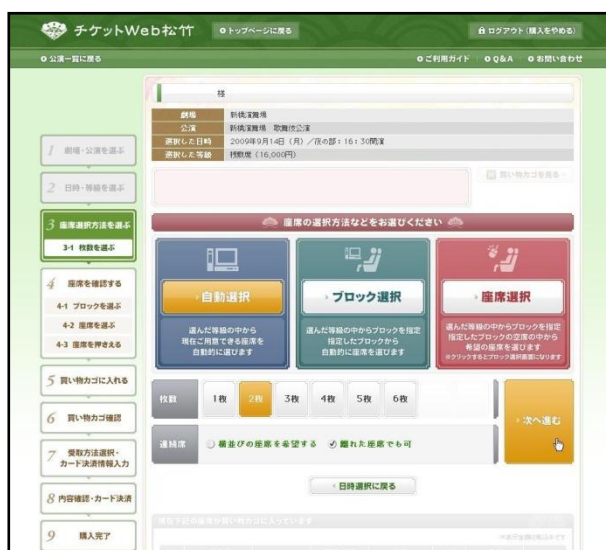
チケットWeb松竹　トップページに戻る　ログアウト（購入をやめる）

公演一覧に戻る　ご利用ガイド　Q&A　お問い合わせ

様

| 劇場 | 新橋演舞場 |
|---|---|
| 公演 | 新橋演舞場　歌舞伎公演 |
| 選択した日時 | 2009年9月14日（月）／夜の部：16：30開演 |
| 選択した等級 | 桟敷席（16,000円） |

1 劇場・公演を選ぶ
2 日時・等級を選ぶ
3 座席選択方法を選ぶ
3-1 枚数を選ぶ
4 座席を確認する
4-1 ブロックを選ぶ
4-2 座席を選ぶ
4-3 座席を押さえる
5 買い物カゴに入れる
6 買い物カゴ確認
7 受取方法選択・カード決済情報入力
8 内容確認・カード決済
9 購入完了

買い物カゴを見る

座席の選択方法などをお選びください

自動選択
選んだ等級の中から現在ご用意できる座席を自動的に選びます

ブロック選択
選んだ等級の中からブロックを指定指定したブロックから自動的に座席を選びます

座席選択
選んだ等級の中からブロックを指定指定したブロックの空席の中から希望の座席を選びます
※クリックするとブロック選択画面になります

枚数　1枚　2枚　3枚　4枚　5枚　6枚

次へ進む

連続席　横並びの座席を希望する　離れた座席でも可

日時選択に戻る

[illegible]